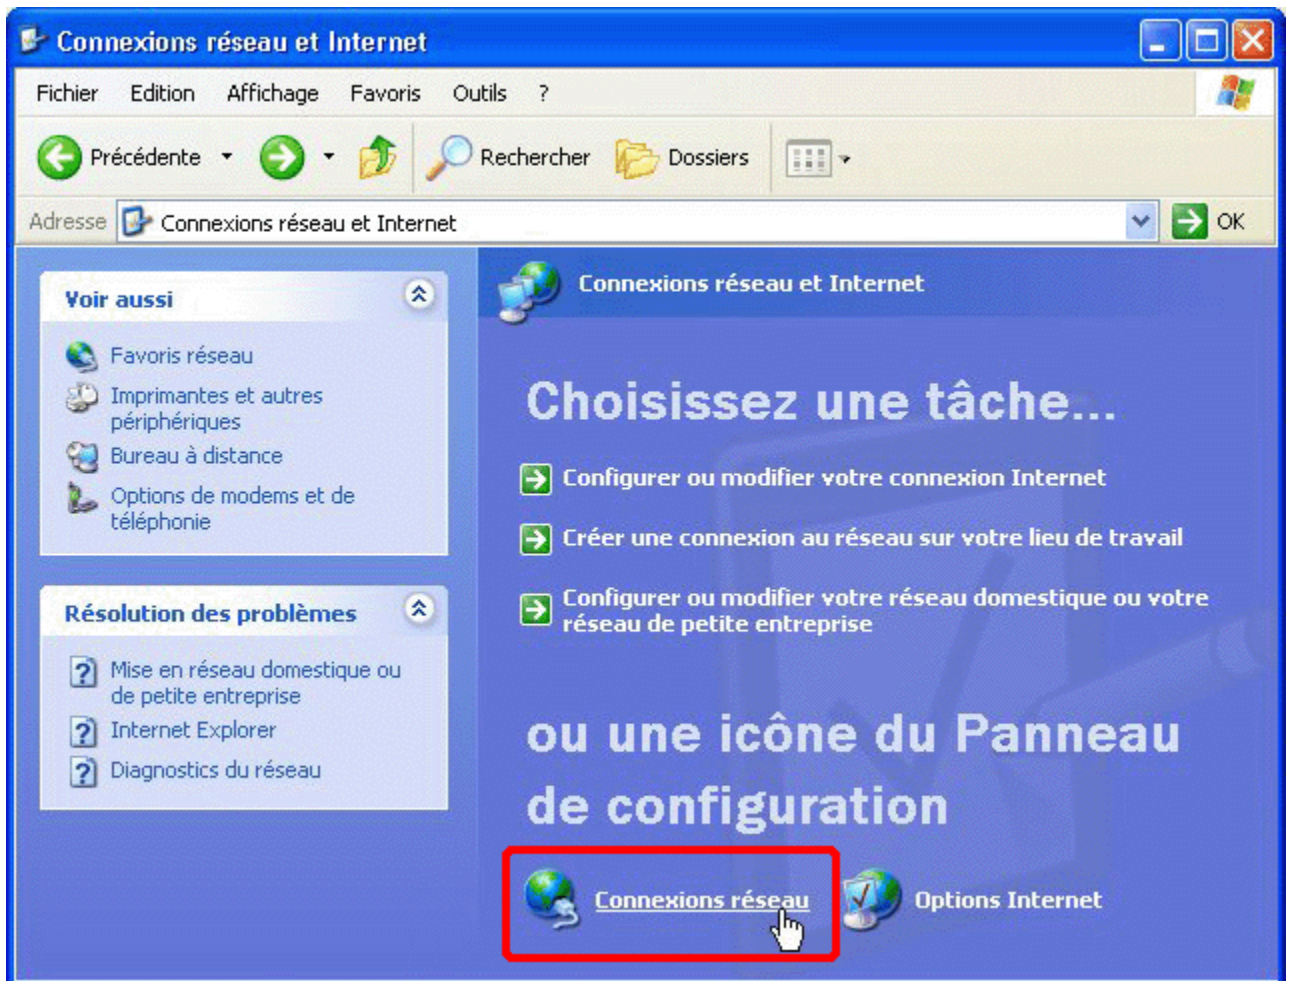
Connexions réseau et Internet

Fichier Edition Affichage Favoris Outils ?

Précédente Rechercher Dossiers

Adresse Connexions réseau et Internet OK

Voir aussi

Favoris réseau

Imprimantes et autres périphériques

Bureau à distance

Options de modems et de téléphonie

Résolution des problèmes

Mise en réseau domestique ou de petite entreprise

Internet Explorer

Diagnostics du réseau

Connexions réseau et Internet

Choisissez une tâche...

Configurer ou modifier votre connexion Internet

Créer une connexion au réseau sur votre lieu de travail

Configurer ou modifier votre réseau domestique ou votre réseau de petite entreprise

ou une icône du Panneau de configuration

Connexions réseau

Options Internet